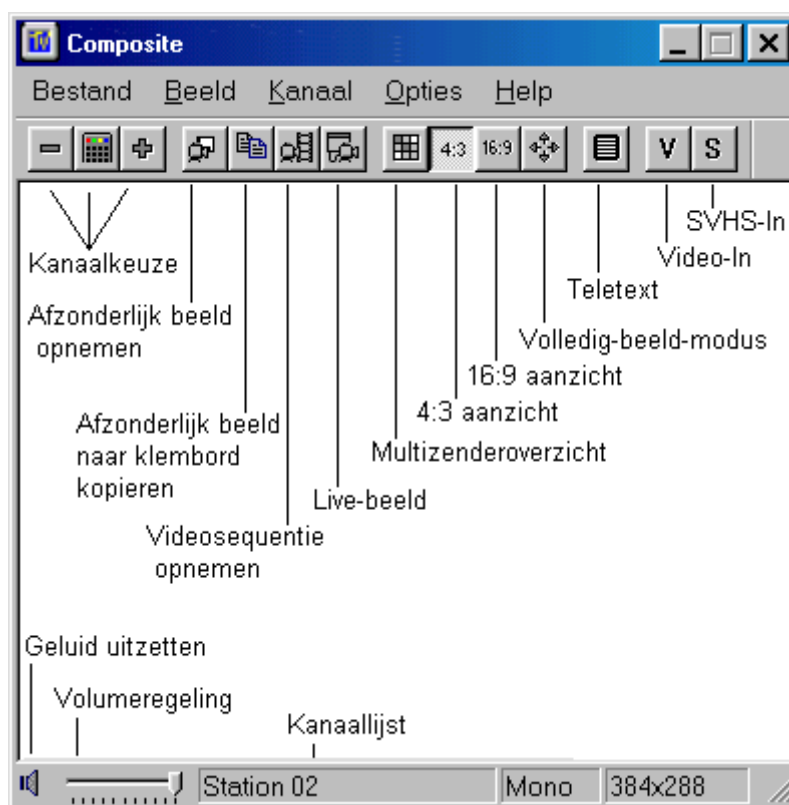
TV Composite

Bestand Beeld Kanaal Opties Help

4:3 16:9 V S

SVHS-In

Video-In

Teletext

Volledig-beeld-modus

16:9 aanzicht

4:3 aanzicht

Multizenderoverzicht

Kanaalkeuze

Afzonderlijk beeld opnemen

Afzonderlijk beeld naar klembord kopieren

Live-beeld

Videosequentie opnemen

Geluid uitzetten

Volumeregeling

Kanaallijst

Station 02 Mono 384x288